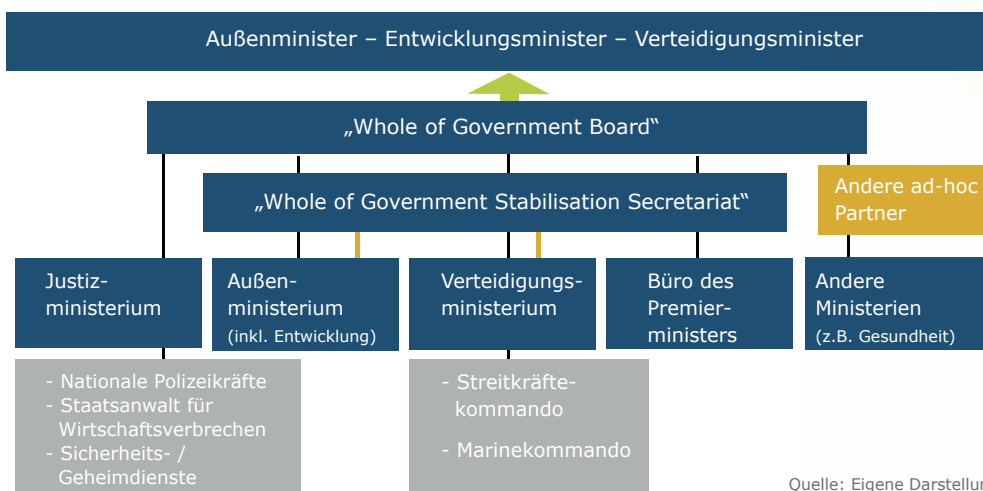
Außenminister – Entwicklungsminister – Verteidigungsminister

„Whole of Government Board“

„Whole of Government Stabilisation Secretariat“

Andere ad-hoc Partner

Justizministerium

Außenministerium (inkl. Entwicklung)

Verteidigungsministerium

Büro des Premierministers

Andere Ministerien (z.B. Gesundheit)

- Nationale Polizeikräfte
- Staatsanwalt für Wirtschaftsverbrechen
- Sicherheits- / Geheimdienste

- Streitkräftekommando
- Marinekommando

Quelle: Eigene Darstellu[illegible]